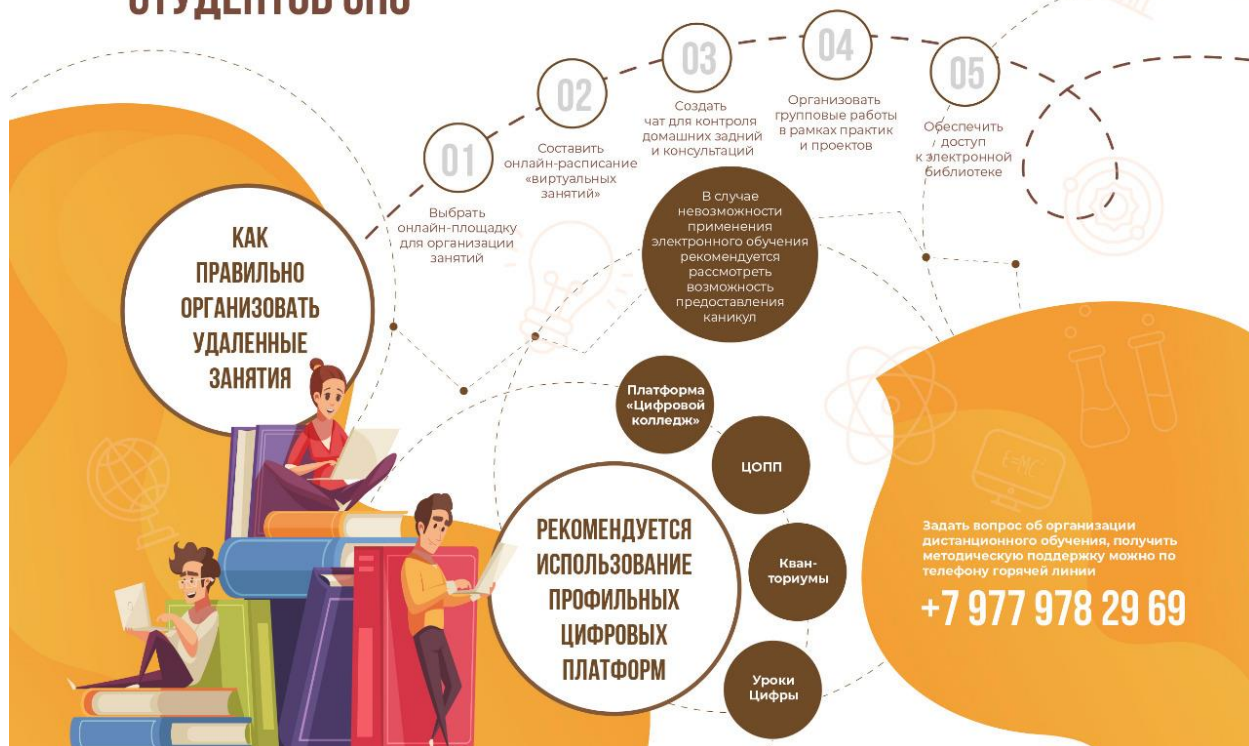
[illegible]

КАК ПРАВИЛЬНО ОРГАНИЗОВАТЬ УДАЛЕННЫЕ ЗАНЯТИЯ

01
Выбрать онлайн-площадку для организации занятий

02
Составить онлайн-расписание «виртуальных занятий»

03
Создать чат для контроля домашних задний и консультаций

04
Организовать групповые работы в рамках практик и проектов

05
Обеспечить доступ к электронной библиотеке

В случае невозможности применения электронного обучения рекомендуется рассмотреть возможность предоставления каникул

РЕКОМЕНДУЕТСЯ ИСПОЛЬЗОВАНИЕ ПРОФИЛЬНЫХ ЦИФРОВЫХ ПЛАТФОРМ

Платформа «Цифровой колледж»

ЦОПП

Кван-ториумы

Уроки Цифры

Задать вопрос об организации дистанционного обучения, получить методическую поддержку можно по телефону горячей линии

+7 977 978 29 69